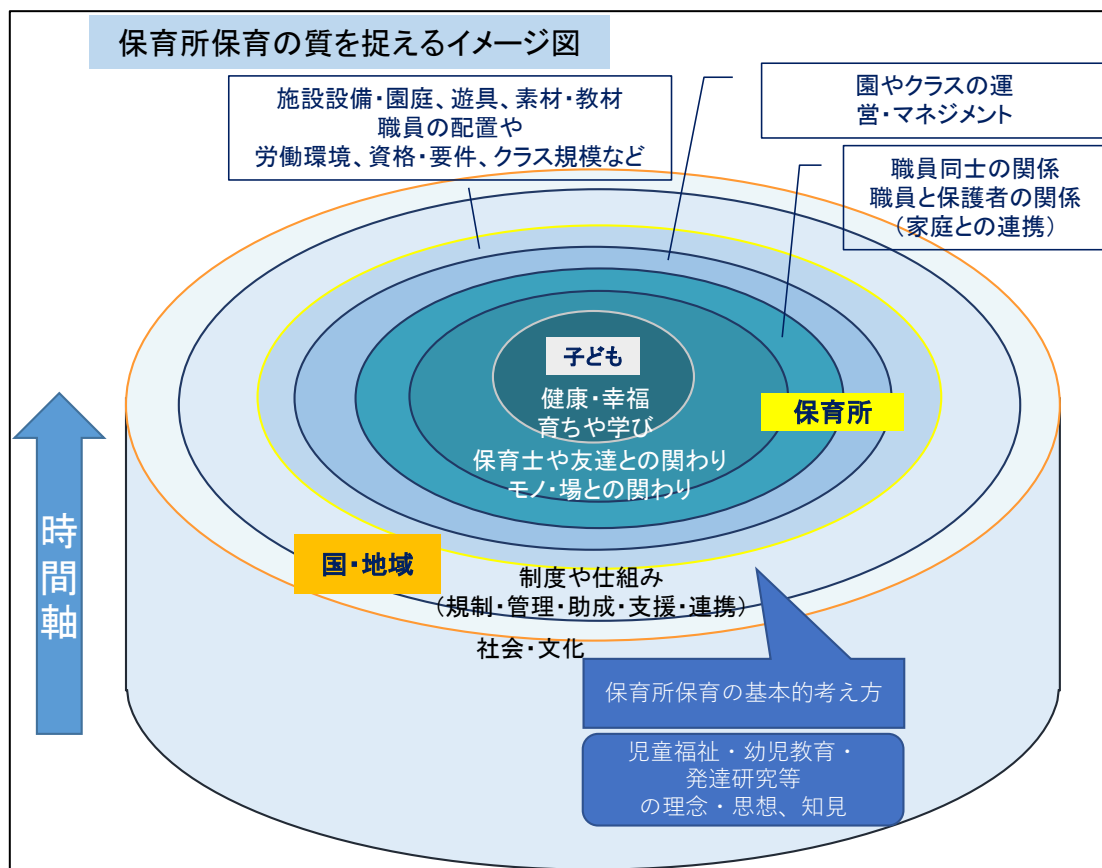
保育所保育の質を捉えるイメージ図

施設設備・園庭、遊具、素材・教材
職員の配置や
労働環境、資格・要件、クラス規模など

園やクラスの運営・マネジメント

職員同士の関係
職員と保護者の関係
（家庭との連携）

子ども

健康・幸福
育ちや学び
保育士や友達との関わり
モノ・場との関わり

保育所

時間軸

国・地域

制度や仕組み
（規制・管理・助成・支援・連携）

社会・文化

保育所保育の基本的考え方

児童福祉・幼児教育・
発達研究等
の理念・思想、知見